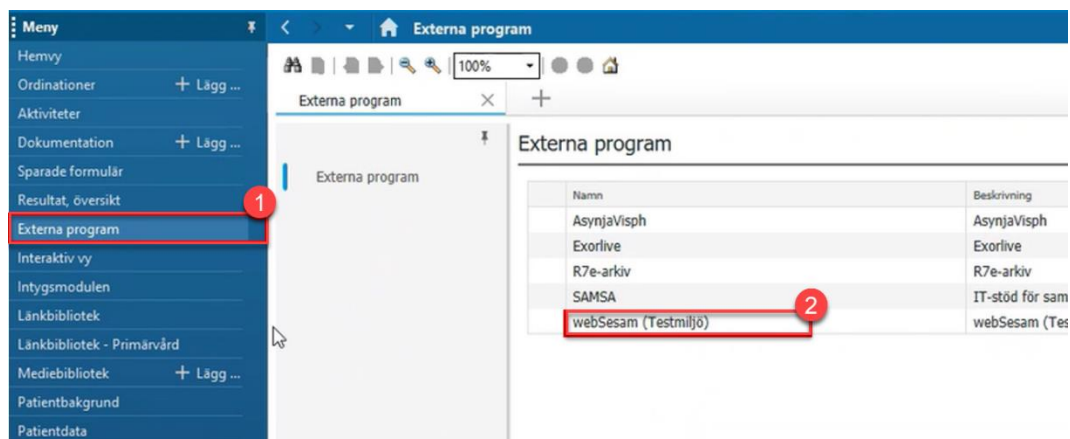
Meny
Hemvy
Ordinationer + Lägg ...
Aktiviteter
Dokumentation + Lägg ...
Sparade formulär
Resultat, översikt
1
Externa program
Interaktiv vy
Intygsmodulen
Länkbibliotek
Länkbibliotek - Primärvård
Mediebibliotek + Lägg ...
Patientbakgrund
Patientdata

Externa program
100%
Externa program
Externa program
Externa program

| Namn | Beskrivning |
|---|---|
| AsynjaVisph | AsynjaVisph |
| Exorlive | Exorlive |
| R7e-arkiv | R7e-arkiv |
| SAMSA | IT-stöd för sam |
| webSesam (Testmiljö) | webSesam (Tes |

2